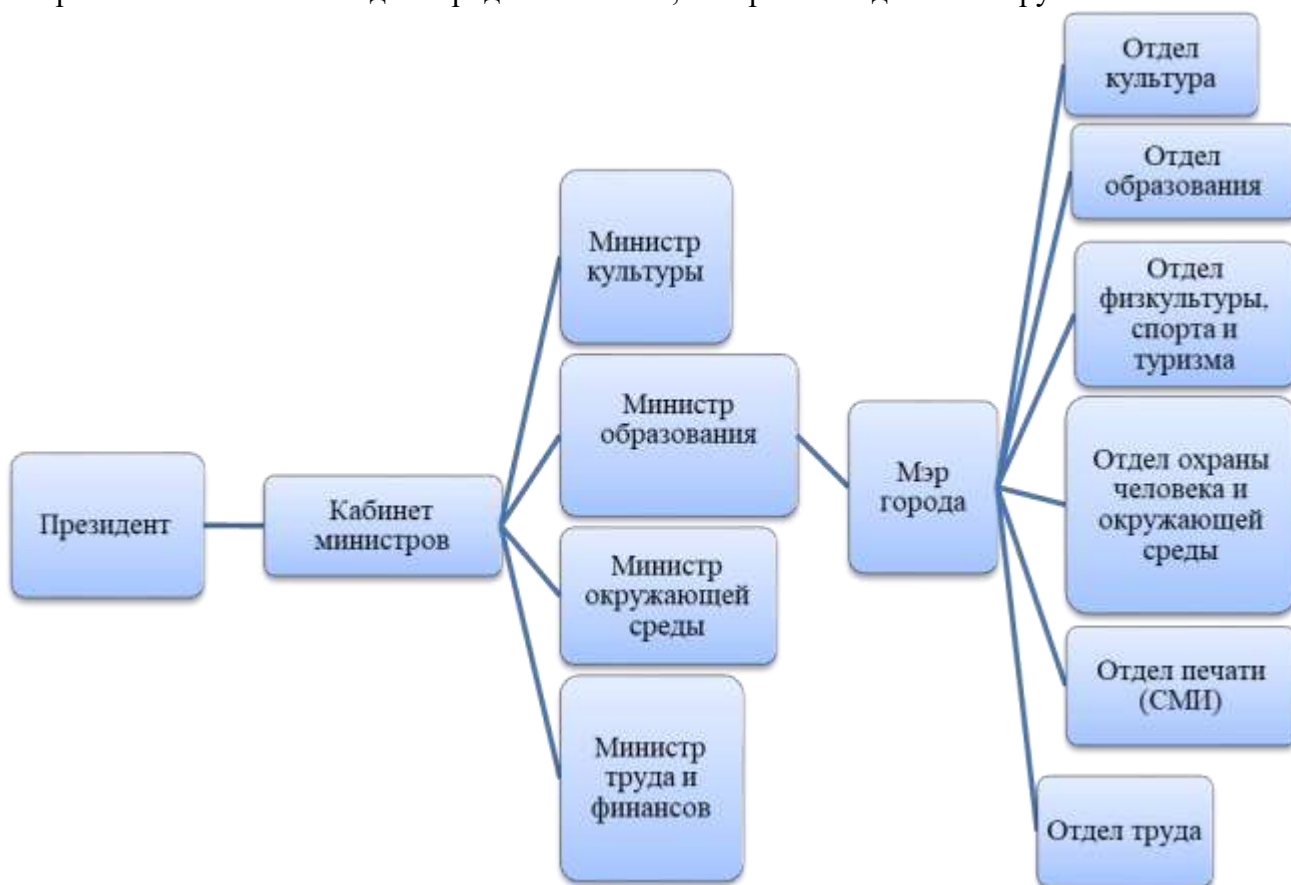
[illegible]

Президент

Кабинет министров

Министр культуры

Министр образования

Министр окружающей среды

Министр труда и финансов

Мэр города

Отдел культура

Отдел образования

Отдел физкультуры, спорта и туризма

Отдел охраны человека и окружающей среды

Отдел печати (СМИ)

Отдел труда